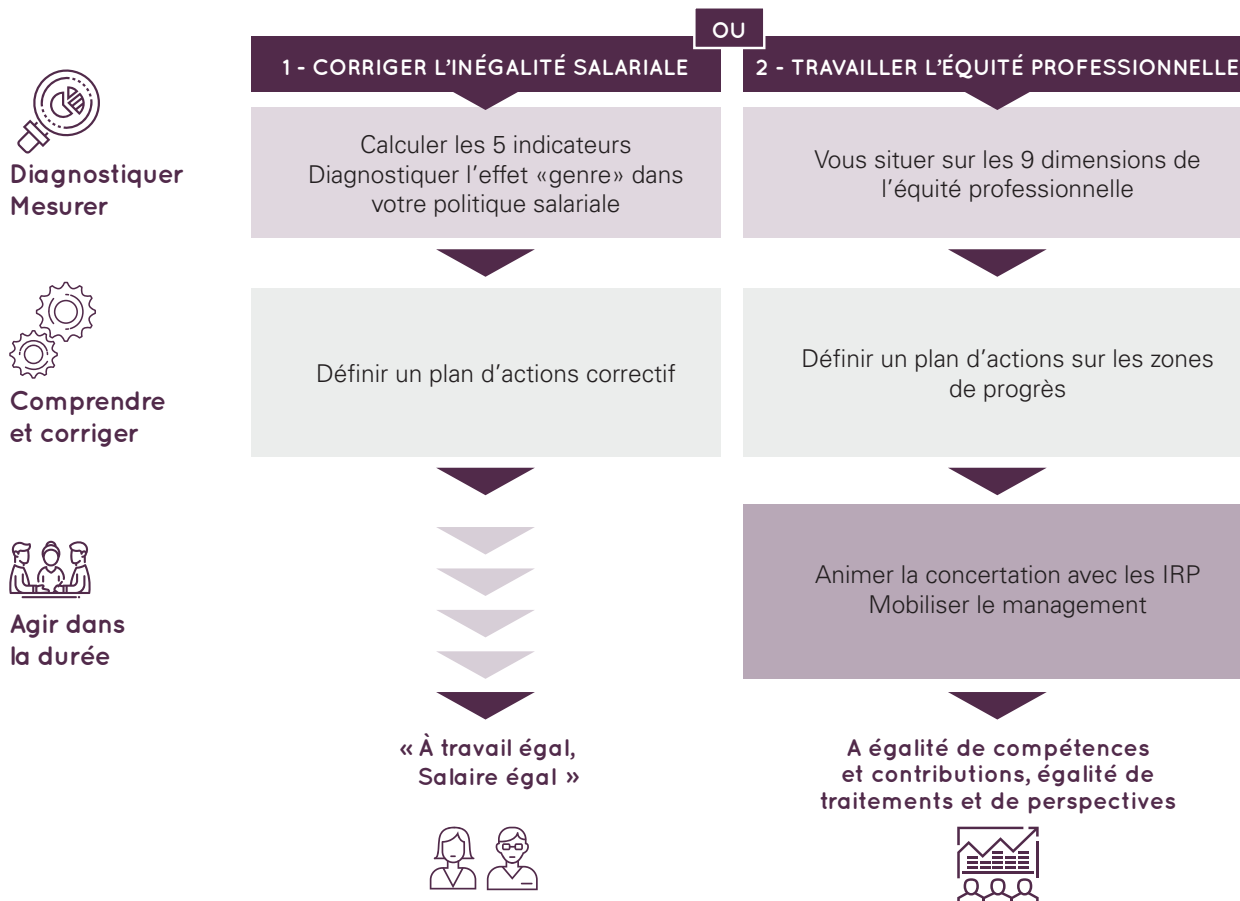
OU

1 - CORRIGER L'INÉGALITÉ SALARIALE

2 - TRAVAILLER L'ÉQUITÉ PROFESSIONNELLE

Diagnostiquer
Mesurer

Calculer les 5 indicateurs
Diagnostiquer l'effet «genre» dans votre politique salariale

Vous situer sur les 9 dimensions de l'équité professionnelle

Comprendre
et corriger

Définir un plan d'actions correctif

Définir un plan d'actions sur les zones de progrès

Agir dans
la durée

Animer la concertation avec les IRP
Mobiliser le management

« À travail égal,
Salaire égal »

A égalité de compétences et contributions, égalité de traitements et de perspectives